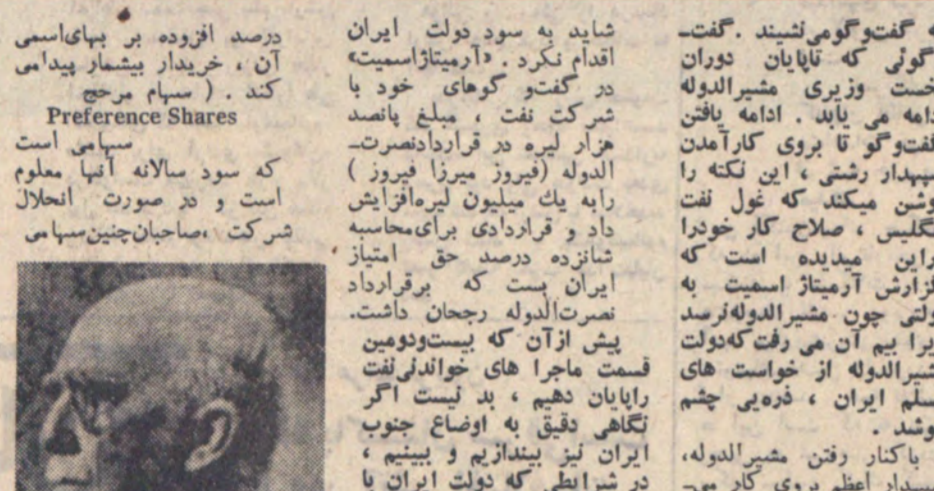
درصد افزوده بر بهای اسمی آن ، خریدار بیشمار پیدامی کند . ( سهام مرجح
Preference Shares
سهامی است که سود سالانه آنها معلوم است و در صورت انحلال شرکت ، صاحبان چنین سهامی

شاید به سود دولت ایران اقدام نکرد . «آرمیتاژاسمیت» در گفتو گوهای خود با شرکت نفت ، مبلغ پانصد هزار لیره در قراردادنصرت الدوله (فیروز میرزا فیروز ) رابه یك میلیون لیره افزایش داد و قراردادی برای محاسبه شانزده درصد حق امتیاز ایران بست که برقرارداد نصرت الدوله رجحان داشت.
پیش از آن که بیست ودومین قسمت ماجرا های خواندنی نفت راپایان دهیم ، بد نیست اگر نگاهی دقیق به اوضاع جنوب ایران نیز بیندازیم و ببینیم ، در شرایطی که دولت ایران با

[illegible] گفتوگومی نشینند .گفت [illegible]گوئی که تاپایان دوران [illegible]خست وزیری مشیرالدوله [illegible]دامه می یابد . ادامه یافتن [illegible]فت وگو تا بروی کارآمدن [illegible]سپهدار رشتی ، این نکته را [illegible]وشن میکند که غول نفت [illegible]نگلیس ، صلاح کار خودرا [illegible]راین میدیده است که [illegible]زارش آرمیتاژ اسمیت به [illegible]ولتی چون مشیرالدوله نرسد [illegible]یرا بیم آن می رفت که دولت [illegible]شیرالدوله از خواست های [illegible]سلم ایران ، ذره یی چشم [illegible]وشد .
باکنار رفتن مشیرالدوله، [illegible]